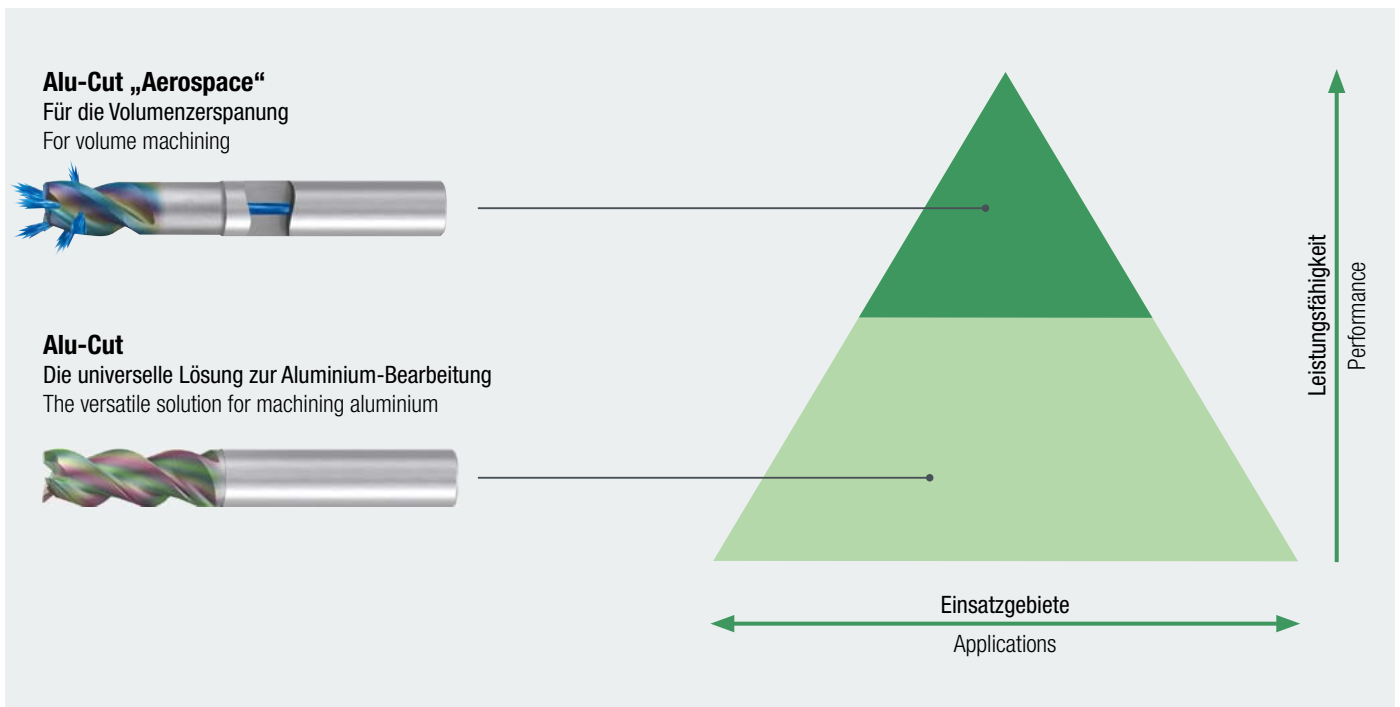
Alu-Cut „Aerospace“
Für die Volumenzerspanung
For volume machining

Alu-Cut
Die universelle Lösung zur Aluminium-Bearbeitung
The versatile solution for machining aluminium

Leistungsfähigkeit
Performance

Einsatzgebiete
Applications